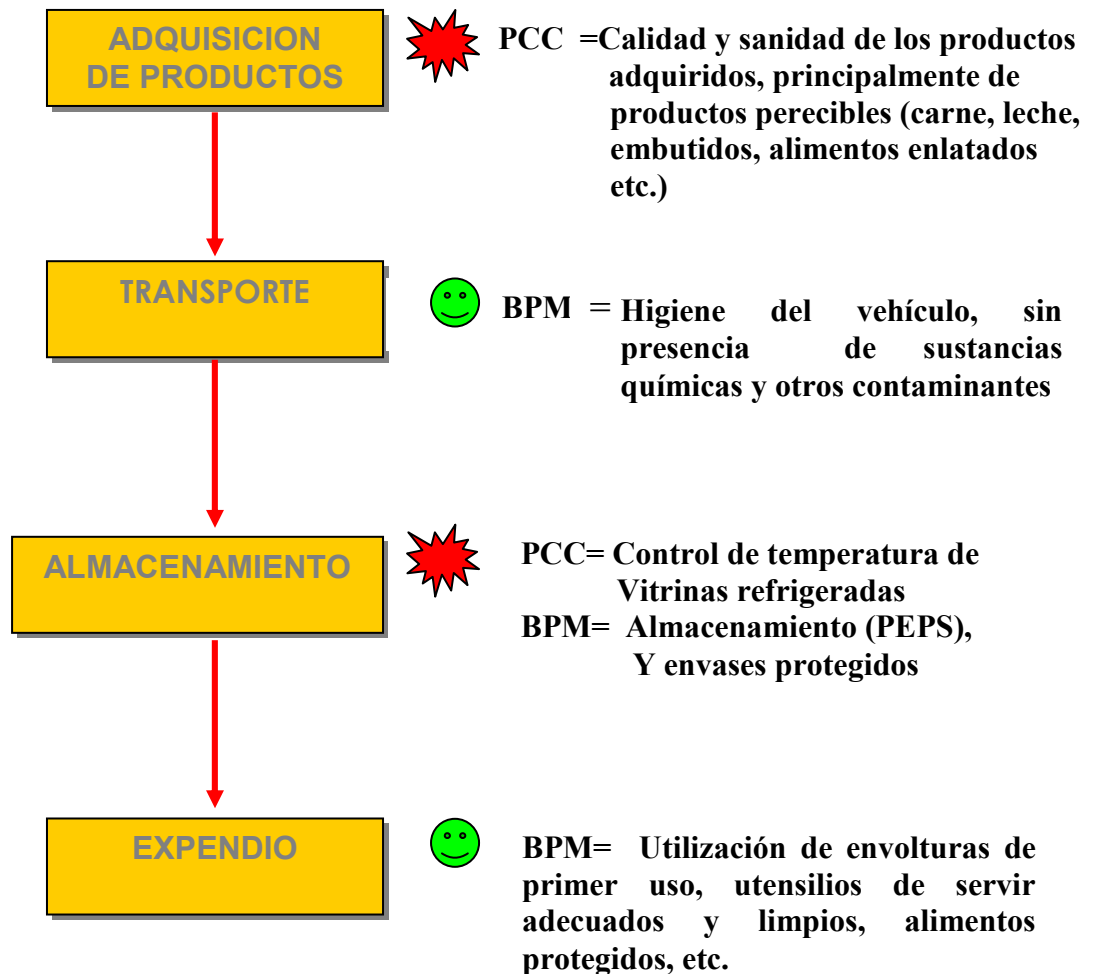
ADQUISICION DE PRODUCTOS

PCC =Calidad y sanidad de los productos adquiridos, principalmente de productos perecibles (carne, leche, embutidos, alimentos enlatados etc.)

TRANSPORTE

BPM = Higiene del vehículo, sin presencia de sustancias químicas y otros contaminantes

ALMACENAMIENTO

PCC= Control de temperatura de Vitrinas refrigeradas
BPM= Almacenamiento (PEPS), Y envases protegidos

EXPENDIO

BPM= Utilización de envolturas de primer uso, utensilios de servir adecuados y limpios, alimentos protegidos, etc.